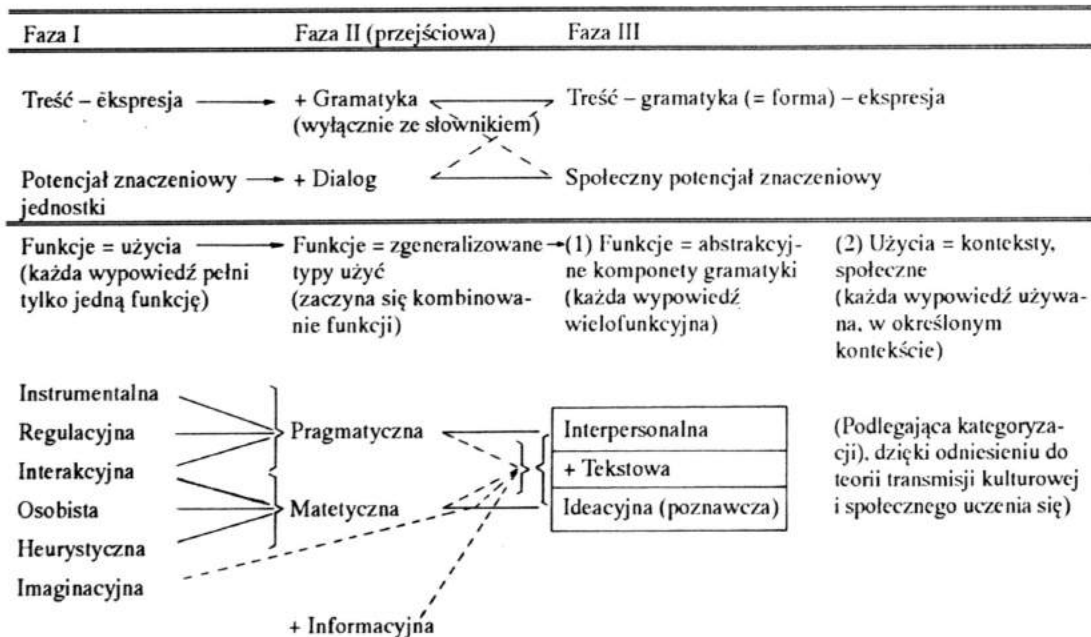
Faza I

Faza II (przejściowa)

Faza III

Treść – ekspresja

+ Gramatyka (wyłącznie ze słownikiem)

Treść – gramatyka (= forma) – ekspresja

Potencjał znaczeniowy jednostki

+ Dialog

Społeczny potencjał znaczeniowy

Funkcje = użycia (każda wypowiedź pełni tylko jedną funkcję)

Funkcje = zgeneralizowane typy użyć (zaczyna się kombinowanie funkcji)

(1) Funkcje = abstrakcyjne komponety gramatyki (każda wypowiedź wielofunkcyjna)

(2) Użycia = konteksty, społeczne (każda wypowiedź używana, w określonym kontekście)

Instrumentalna

Regulacyjna

Interakcyjna

Osobista

Heurystyczna

Imaginacyjna

Pragmatyczna

Matetyczna

+ Informacyjna

Interpersonalna

+ Tekstowa

Ideacyjna (poznawcza)

(Podlegająca kategoryzacji), dzięki odniesieniu do teorii transmisji kulturowej i społecznego uczenia się)